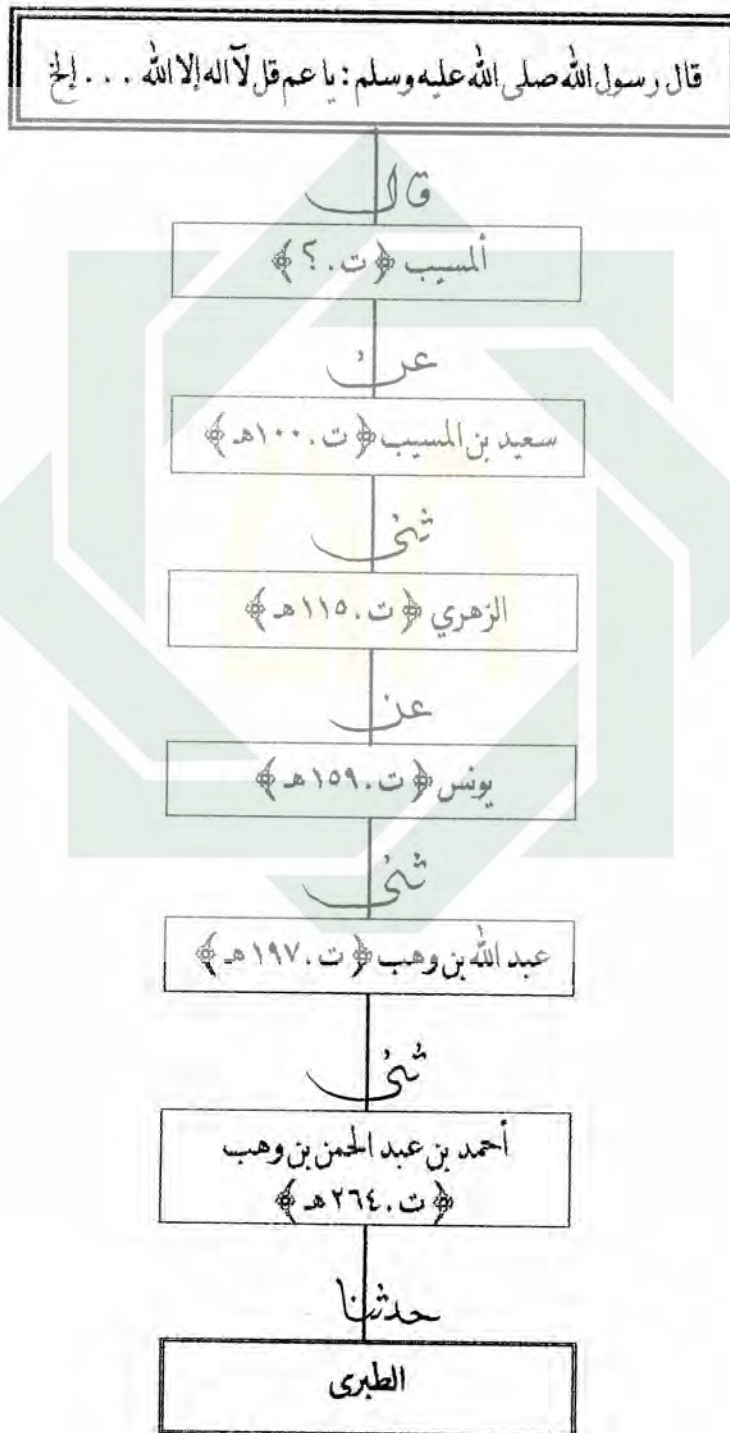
قال رسول الله صلى الله عليه وسلم: يا عم قل لآ اله إلا الله . . . إلخ

قال

المسيب ﴿ت. ؟﴾

عن

سعيد بن المسيب ﴿ت. ١٠٠هـ﴾

ثنى

الزهري ﴿ت. ١١٥هـ﴾

عن

يونس ﴿ت. ١٥٩هـ﴾

ثنى

عبد الله بن وهب ﴿ت. ١٩٧هـ﴾

ثنى

أحمد بن عبد الحمن بن وهب ﴿ت. ٢٦٤هـ﴾

حدثنا

الطبرى